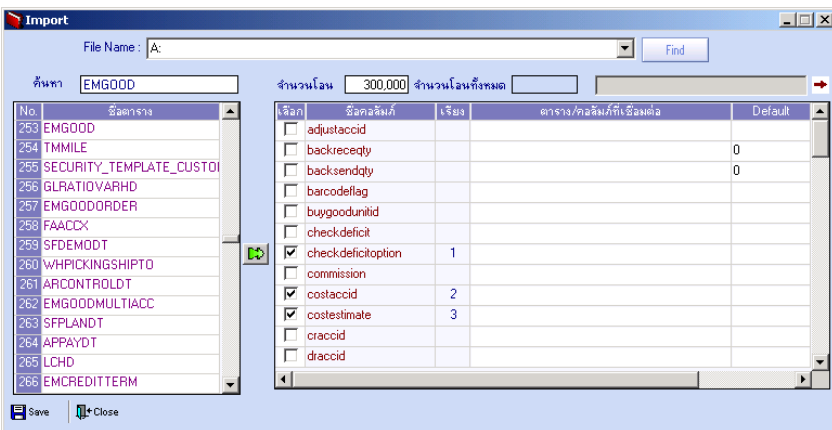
Import

File Name : A:

Find

ค้นหา EMGOOD

จำนวนโอน 300,000 จำนวนโอนทั้งหมด

| No. | ชื่อตาราง |
|---|---|
| 253 | EMGOOD |
| 254 | TMMILE |
| 255 | SECURITY_TEMPLATE_CUSTOI |
| 256 | GLRATIOVARHD |
| 257 | EMGOODORDER |
| 258 | FAACCX |
| 259 | SFDEMODT |
| 260 | WHPICKINGSHIPTO |
| 261 | ARCONTROLDT |
| 262 | EMGOODMULTIACC |
| 263 | SFPLANDT |
| 264 | APPAYDT |
| 265 | LCHD |
| 266 | EMCREDITTERM |

| เลือก | ชื่อคอลัมภ์ | เรียง | ตาราง/คอลัมภ์ที่เชื่อมต่อ | Default |
|---|---|---|---|---|
| ☐ | adjustaccid | | | |
| ☐ | backreceqty | | | 0 |
| ☐ | backsendqty | | | 0 |
| ☐ | barcodeflag | | | |
| ☐ | buygoodunitid | | | |
| ☐ | checkdeficit | | | |
| ☑ | checkdeficitoption | 1 | | |
| ☐ | commission | | | |
| ☑ | costaccid | 2 | | |
| ☑ | costestimate | 3 | | |
| ☐ | craccid | | | |
| ☐ | draccid | | | |

Save Close